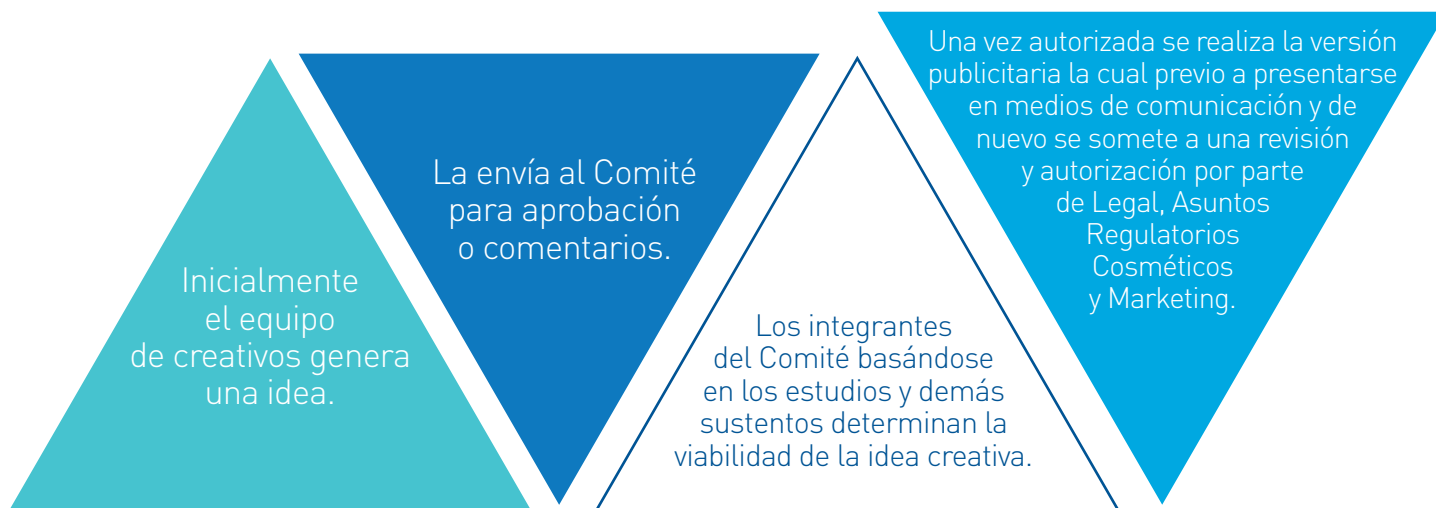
Inicialmente el equipo de creativos genera una idea.

La envía al Comité para aprobación o comentarios.

Los integrantes del Comité basándose en los estudios y demás sustentos determinan la viabilidad de la idea creativa.

Una vez autorizada se realiza la versión publicitaria la cual previo a presentarse en medios de comunicación y de nuevo se somete a una revisión y autorización por parte de Legal, Asuntos Regulatorios Cosméticos y Marketing.